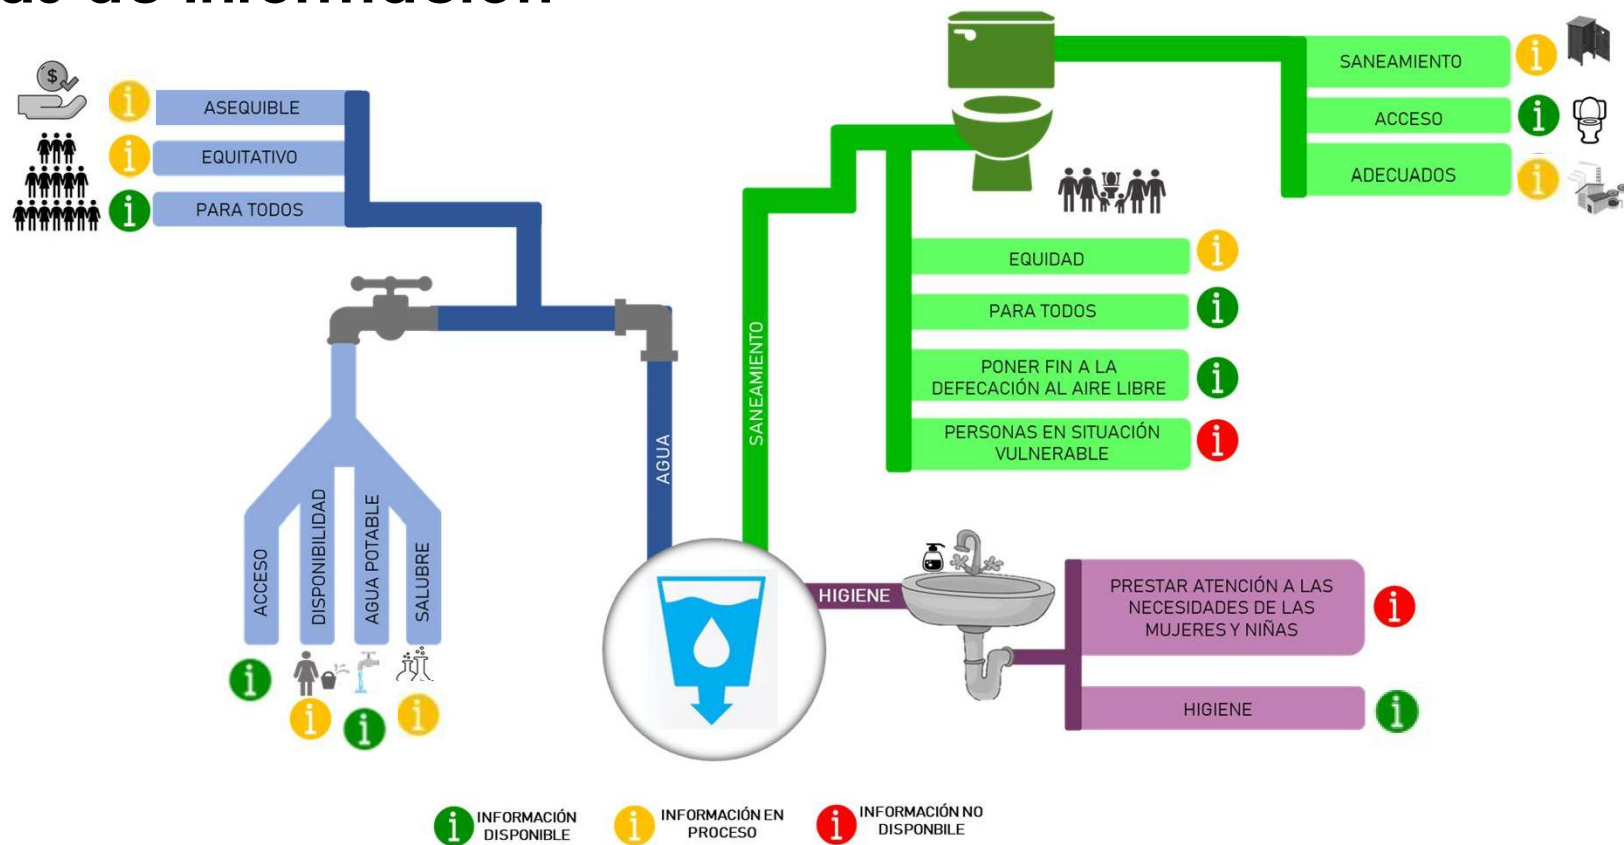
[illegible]

ASEQUIBLE
EQUITATIVO
PARA TODOS

ACCESO
DISPONIBILIDAD
AGUA POTABLE
SALUBRE

AGUA

SANEAMIENTO

SANEAMIENTO
ACCESO
ADECUADOS

EQUIDAD
PARA TODOS
PONER FIN A LA DEFECACIÓN AL AIRE LIBRE
PERSONAS EN SITUACIÓN VULNERABLE

HIGIENE

PRESTAR ATENCIÓN A LAS NECESIDADES DE LAS MUJERES Y NIÑAS
HIGIENE

INFORMACIÓN DISPONIBLE
INFORMACIÓN EN PROCESO
INFORMACIÓN NO DISPONIBLE